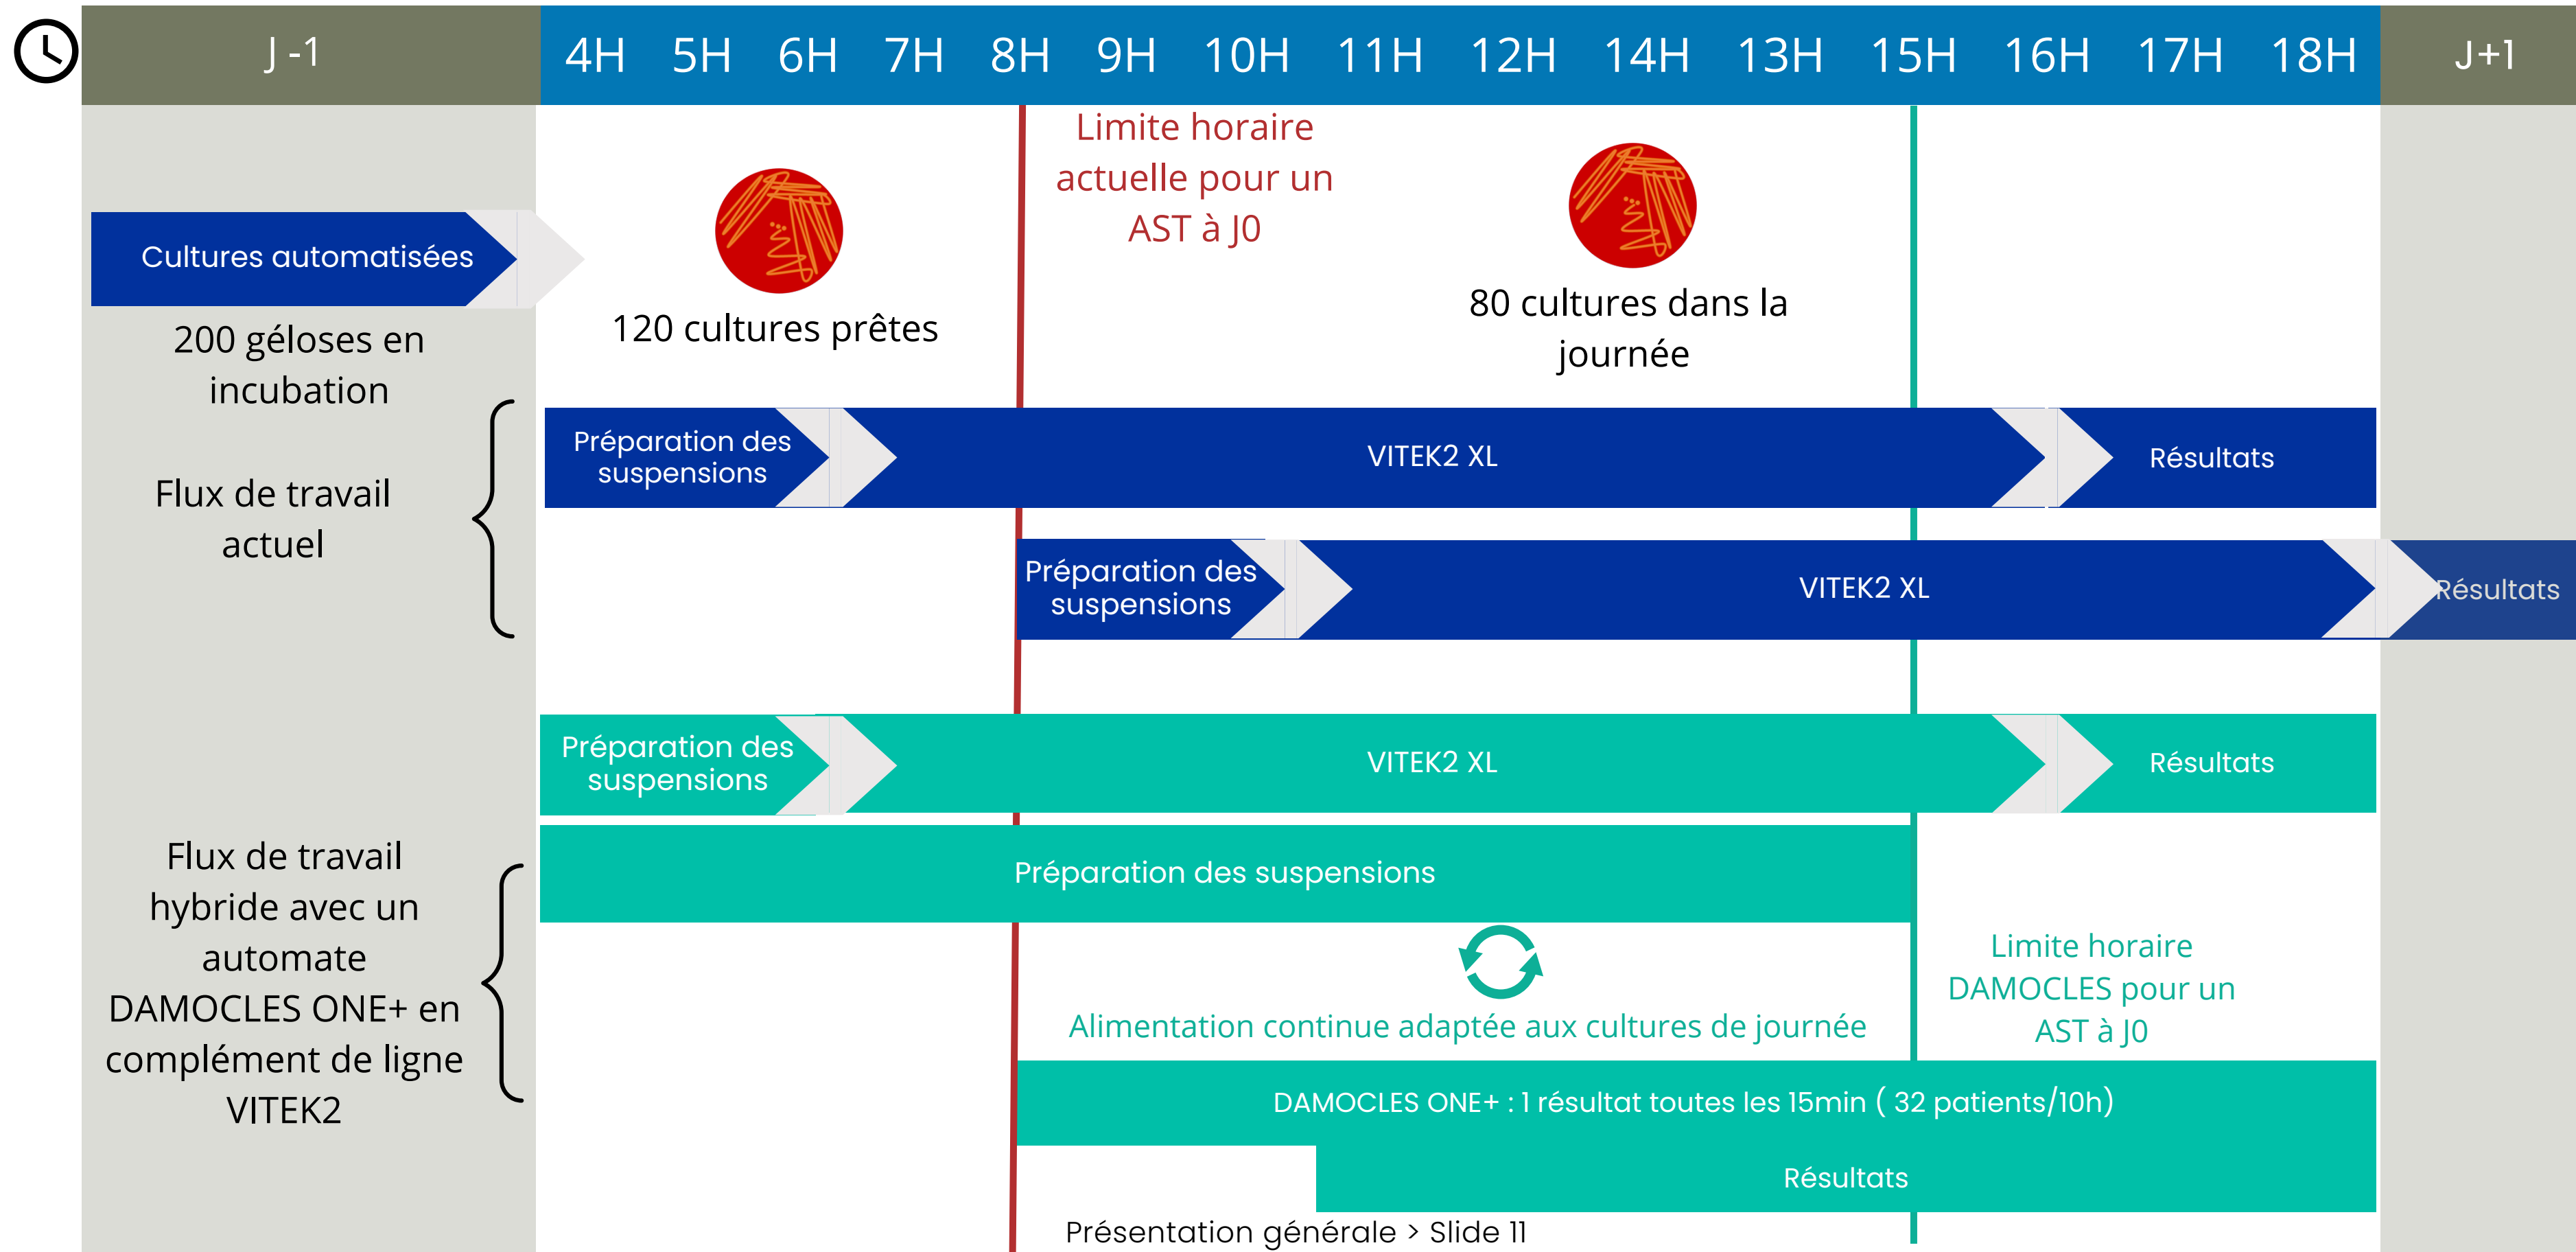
J -1

4H 5H 6H 7H 8H 9H 10H 11H 12H 14H 13H 15H 16H 17H 18H

J+1

Limite horaire actuelle pour un AST à J0

Cultures automatisées

120 cultures prêtes

80 cultures dans la journée

200 géloses en incubation

Flux de travail actuel

Préparation des suspensions

VITEK2 XL

Résultats

Préparation des suspensions

VITEK2 XL

Résultats

Préparation des suspensions

VITEK2 XL

Résultats

Préparation des suspensions

Flux de travail hybride avec un automate DAMOCLES ONE+ en complément de ligne VITEK2

Alimentation continue adaptée aux cultures de journée

Limite horaire DAMOCLES pour un AST à J0

DAMOCLES ONE+ : 1 résultat toutes les 15min ( 32 patients/10h)

Résultats

Présentation générale > Slide 11